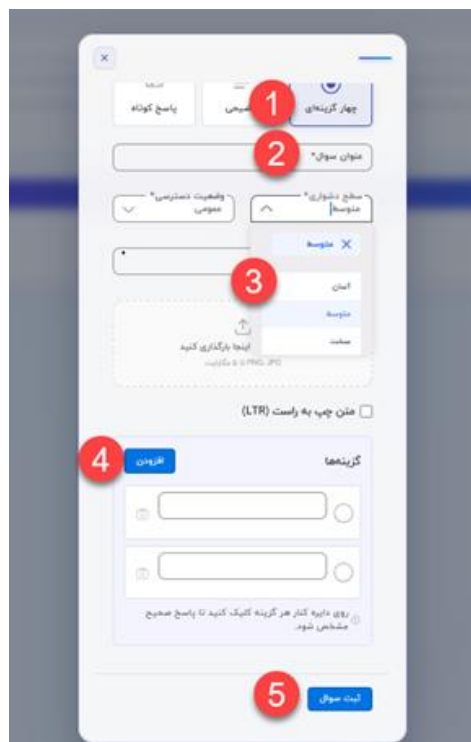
×

چهار گزینه‌ای

1

تشریحی

پاسخ کوتاه

عنوان سوال*

2

سطح دشواری*

متوسط

وضعیت دسترسی*

عمومی

متوسط ×

3

آسان

متوسط

سخت

اینجا بارگذاری کنید

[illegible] PNG, JPG

متن چپ به راست (LTR)

گزینه‌ها

افزودن

4

روی دایره کنار هر گزینه کلیک کنید تا پاسخ صحیح مشخص شود.

5

ثبت سوال